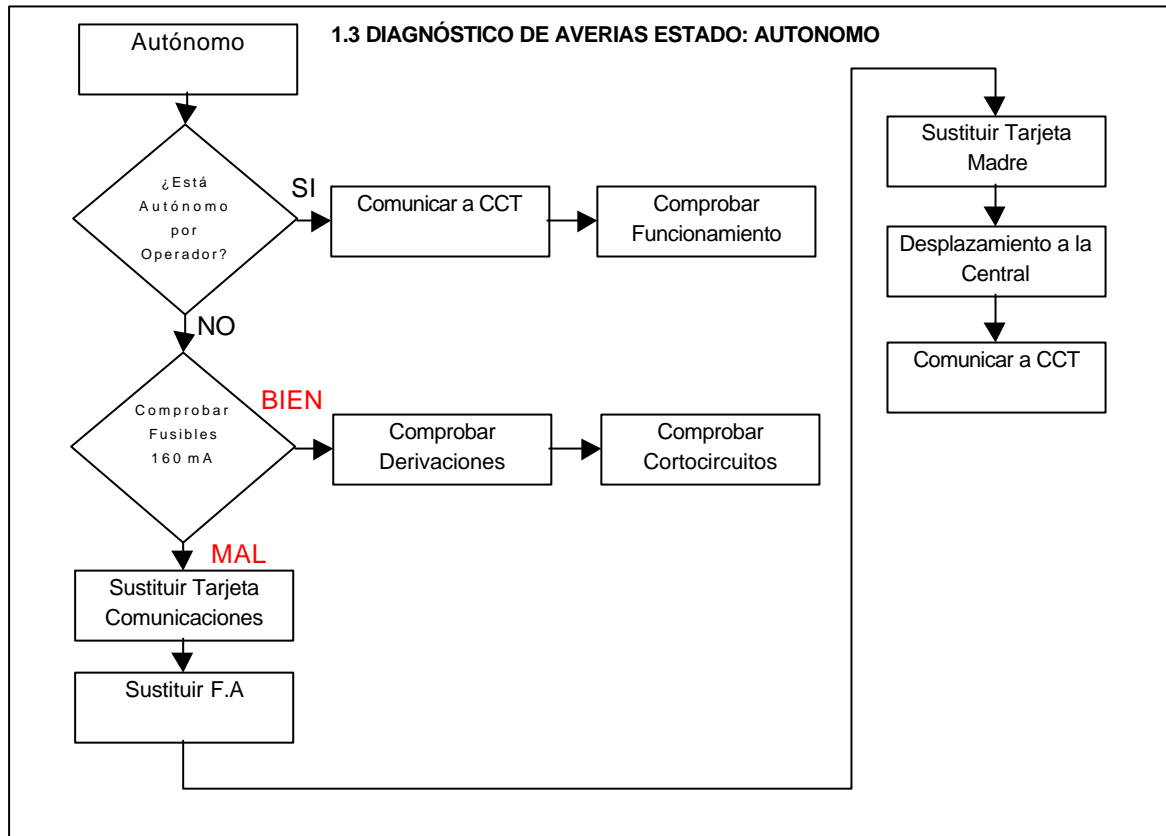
1.3 DIAGNÓSTICO DE AVERIAS ESTADO: AUTONOMO

Autónomo

¿Está Autónomo por Operador?

SI

Comunicar a CCT

Comprobar Funcionamiento

NO

Comprobar Fusibles 160 mA

BIEN

Comprobar Derivaciones

Comprobar Cortocircuitos

MAL

Sustituir Tarjeta Comunicaciones

Sustituir F.A

Sustituir Tarjeta Madre

Desplazamiento a la Central

Comunicar a CCT